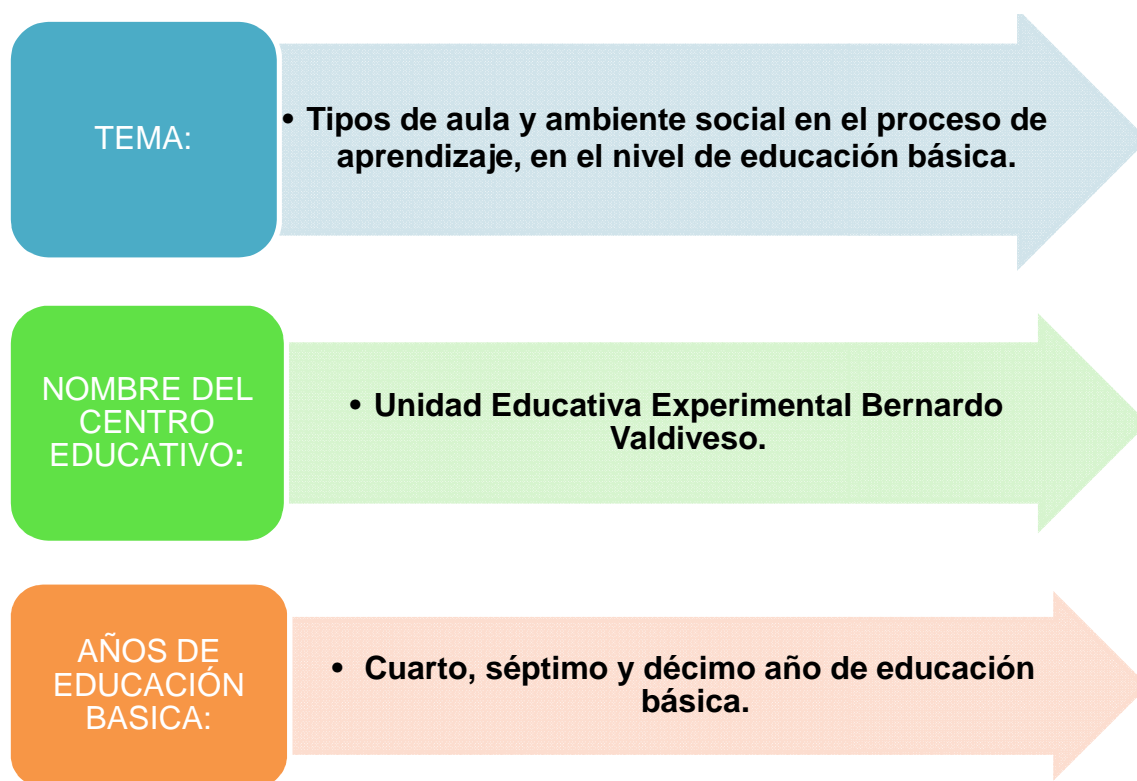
TEMA:

• Tipos de aula y ambiente social en el proceso de aprendizaje, en el nivel de educación básica.

NOMBRE DEL CENTRO EDUCATIVO:

• Unidad Educativa Experimental Bernardo Valdiveso.

AÑOS DE EDUCACIÓN BASICA:

• Cuarto, séptimo y décimo año de educación básica.